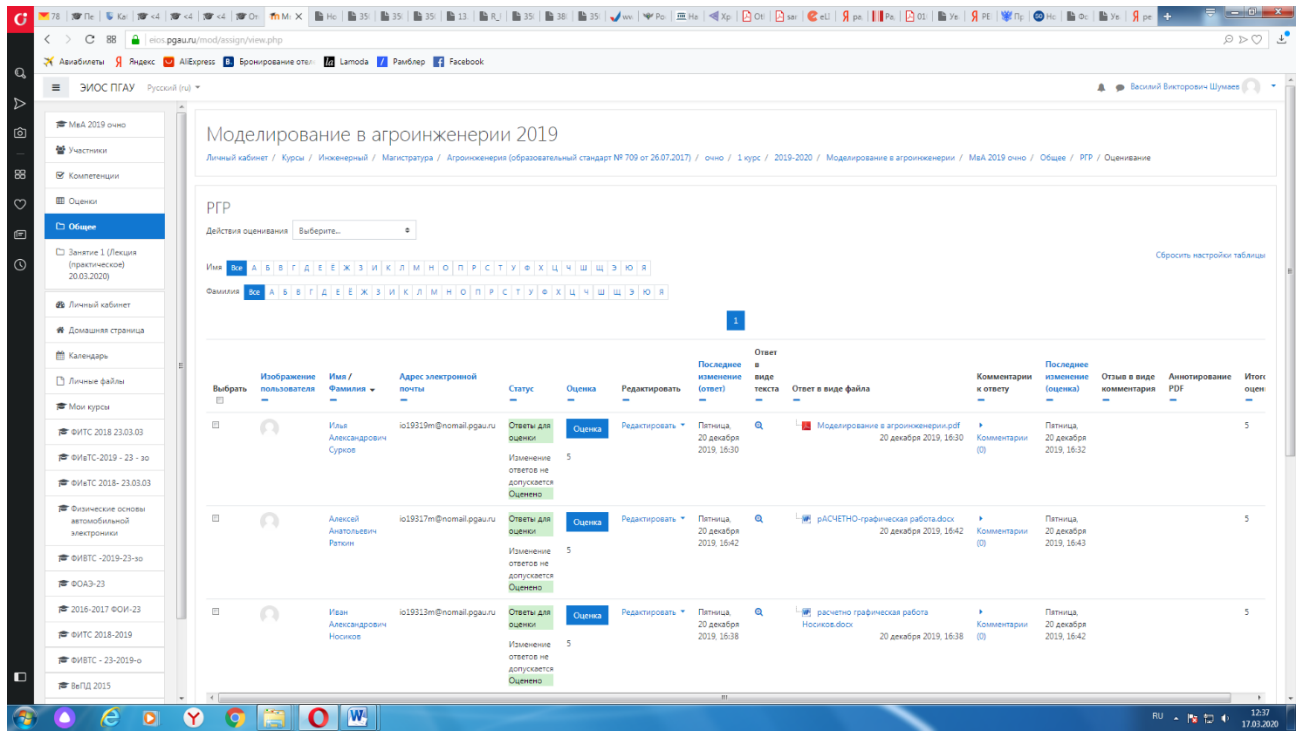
78 | Пе | Ка | <4 | <4 | <4 | От | Мо × | Но | 35 | 35 | 35 | 13 | R | 35 | 38 | 35 | ww | Ро | На | Хр | От | sar | eU | ре | Ре | 01 | Ув | РЕ | Пр | Но | Фо | Ув | ре

eios.pgau.ru/mod/assign/view.php

Авиабилеты Яндекс AliExpress Бронирование отел Lamoda Рамблер Facebook

ЭИОС ПГАУ Русский (ru)

Василий Викторович Шумаев

МвА 2019 очно
Участники
Компетенции
Оценки
Общее
Занятие 1 (Лекция (практическое) 20.03.2020)
Личный кабинет
Домашняя страница
Календарь
Личные файлы
Мои курсы
ФИТС 2018 23.03.03
ФИвТС-2019 - 23 - зо
ФИвТС 2018- 23.03.03
Физические основы автомобильной электроники
ФИВТС -2019-23-зо
ФОАЭ-23
2016-2017 ФОИ-23
ФИТС 2018-2019
ФИВТС - 23-2019-о
ВеПД 2015

Моделирование в агроинженерии 2019

Личный кабинет / Курсы / Инженерный / Магистратура / Агроинженерия (образовательный стандарт № 709 от 26.07.2017) / очно / 1 курс / 2019-2020 / Моделирование в агроинженерии / МвА 2019 очно / Общее / РГР / Оценивание

РГР

Действия оценивания Выберите...

Сбросить настройки таблицы

Имя Все А Б В Г Д Е Ё Ж З И К Л М Н О П Р С Т У Ф Х Ц Ч Ш Щ Э Ю Я

Фамилия Все А Б В Г Д Е Ё Ж З И К Л М Н О П Р С Т У Ф Х Ц Ч Ш Щ Э Ю Я

1

| Выбрать | Изображение пользователя | Имя / Фамилия | Адрес электронной почты | Статус | Оценка | Редактировать | Последнее изменение (ответ) | Ответ в виде текста | Ответ в виде файла | Комментарии к ответу | Последнее изменение (оценка) | Отзыв в виде комментария | Аннотирование PDF | Итого оцен |
|---|---|---|---|---|---|---|---|---|---|---|---|---|---|---|
| | | Илья Александрович Сурков | io19319m@nomail.pgau.ru | Ответы для оценки Изменение ответов не допускается Оценено | Оценка 5 | Редактировать | Пятница, 20 декабря 2019, 16:30 | | Моделирование в агроинженерии.pdf 20 декабря 2019, 16:30 | Комментарии (0) | Пятница, 20 декабря 2019, 16:32 | | | 5 |
| | | Алексей Анатольевич Раткин | io19317m@nomail.pgau.ru | Ответы для оценки Изменение ответов не допускается Оценено | Оценка 5 | Редактировать | Пятница, 20 декабря 2019, 16:42 | | рАСЧЕТНО-графическая работа.docx 20 декабря 2019, 16:42 | Комментарии (0) | Пятница, 20 декабря 2019, 16:43 | | | 5 |
| | | Иван Александрович Носиков | io19313m@nomail.pgau.ru | Ответы для оценки Изменение ответов не допускается Оценено | Оценка 5 | Редактировать | Пятница, 20 декабря 2019, 16:38 | | расчетно графическая работа Носиков.docx 20 декабря 2019, 16:38 | Комментарии (0) | Пятница, 20 декабря 2019, 16:42 | | | 5 |

RU 12:37 17.03.2020